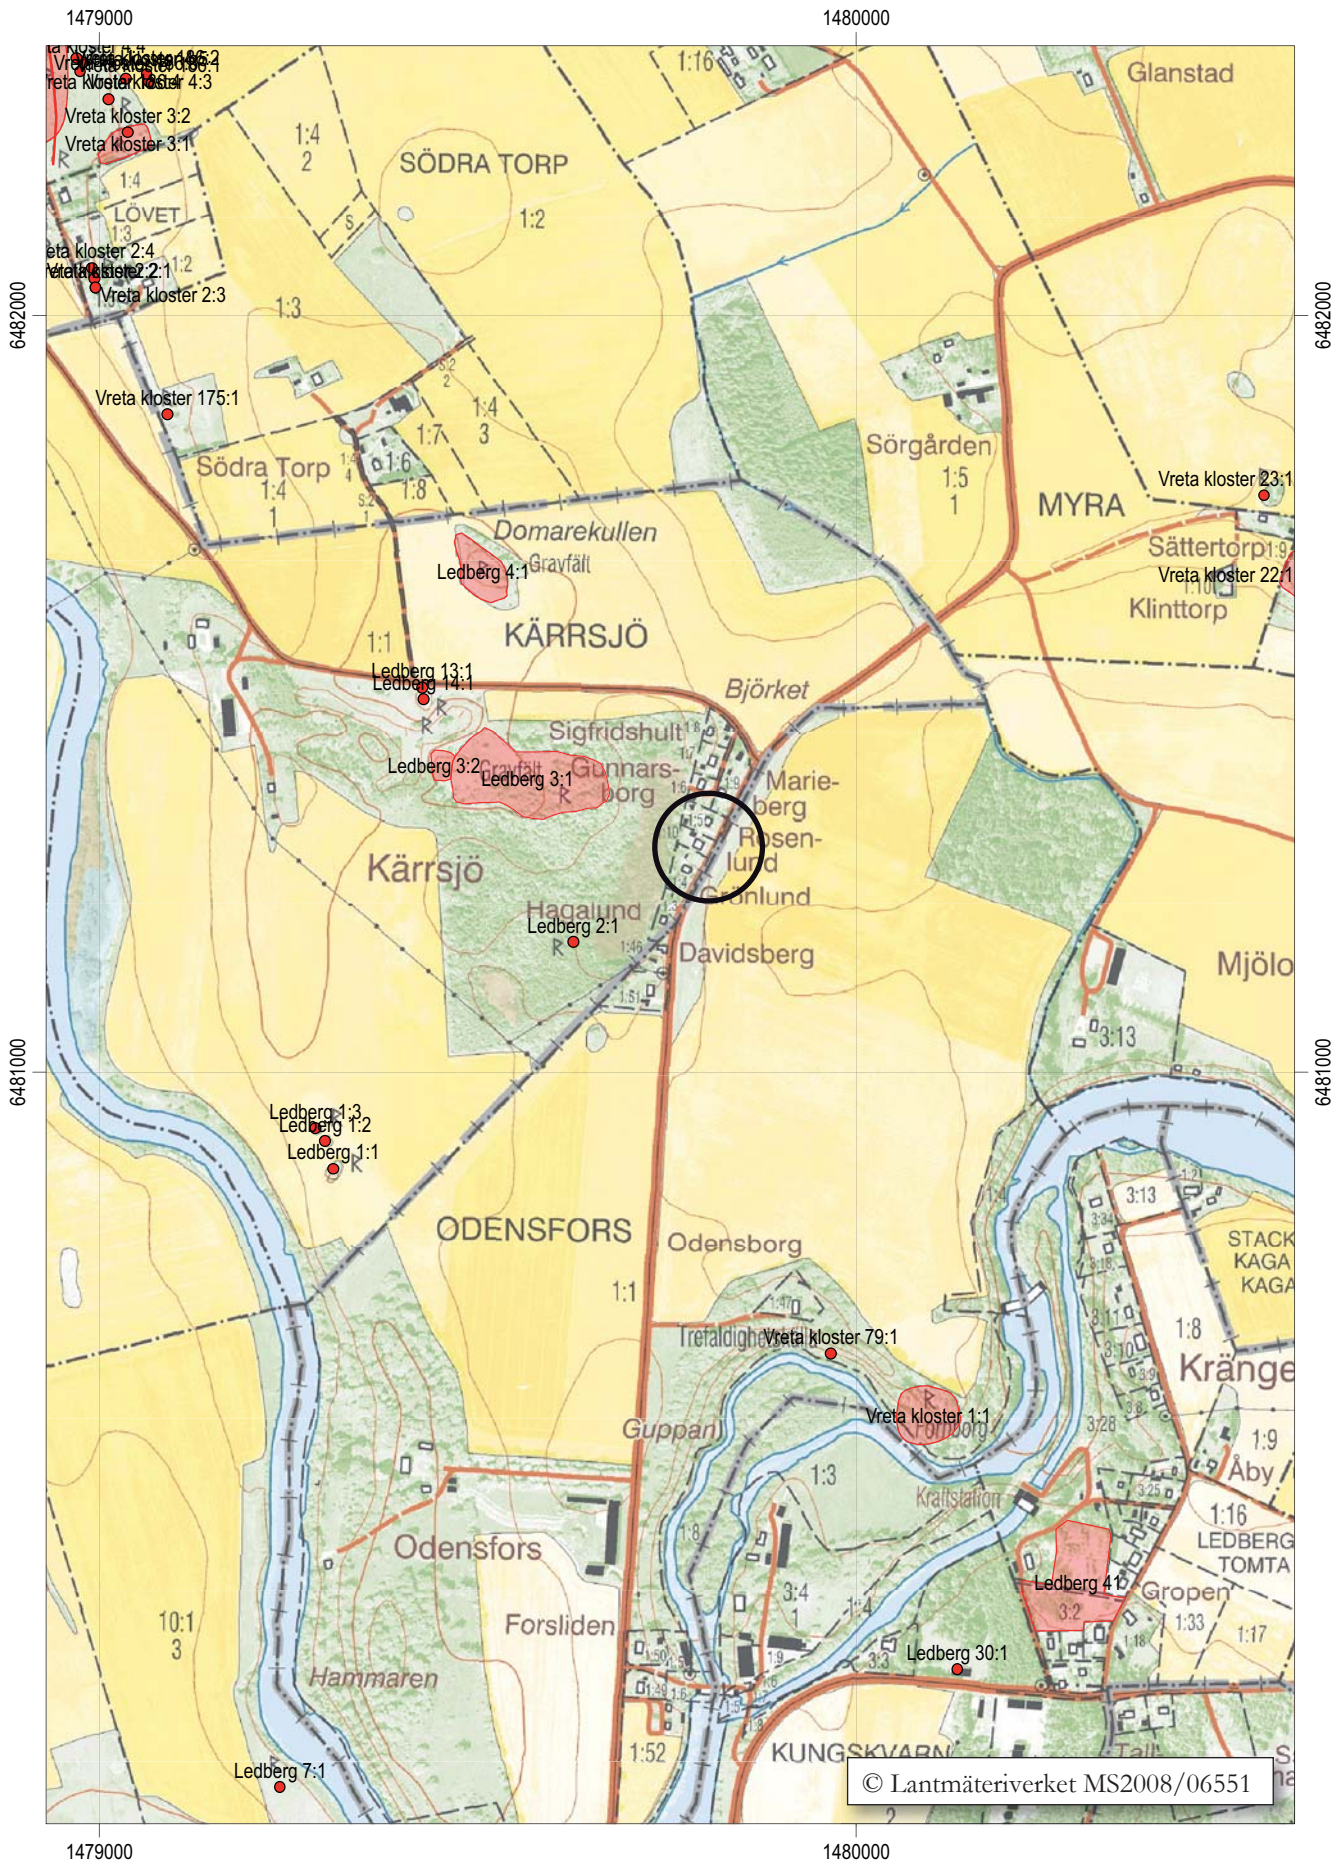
1479000
1480000
1479000
1480000
6482000
6482000
6481000
6481000

Vreta kloster 3:2
Vreta kloster 3:1
1:4
2
SÖDRA TORP
1:2
1:16
Glanstad
1:4
LÖVET
1:3
Vreta kloster 2:4
Vreta kloster 2:1
Vreta kloster 2:3
1:2
1:3
S:2
2
1:4
3
1:7
1:6
1:8
S:2
Vreta kloster 175:1
Södra Torp
1:4
1
Sörgården
1:5
1
MYRA
Vreta kloster 23:1
Sättertorp
1:9
Vreta kloster 22:1
1:10
Klinttorp
Domarekullen
Ledberg 4:1
Gravfält
KÄRRSJÖ
1:1
Ledberg 13:1
Ledberg 14:1
Björket
Sigfridshult
Ledberg 3:2
Gravfält
Ledberg 3:1
Gunnars-
borg
Marie-
berg
Rosen-
lund
Grönlund
Kärrsjö
Hagalund
Ledberg 2:1
1:46
1:51
Davidsberg
Mjölo
3:13
Ledberg 1:3
Ledberg 1:2
Ledberg 1:1
ODENSFORS
Odensborg
1:1
3:13
3:34
1:21
STACK
KAGA
KAGA
1:8
Kränge
Trefaldighet
Vreta kloster 79:1
Guppan
Vreta kloster 1:1
Forsborg
3:28
1:9
Åby
1:3
Kraftstation
1:16
LEDBERG
TOMTA
Odensfors
1:8
Ledberg 41
3:2
Gropen
1:33
1:17
10:1
3
Forsliden
3:4
1
1:4
1:18
Hammaren
1:50
1:49
1:9
3:3
Ledberg 30:1
1:52
KUNGSKVARN
Ledberg 7:1
© Lantmäteriverket MS2008/06551